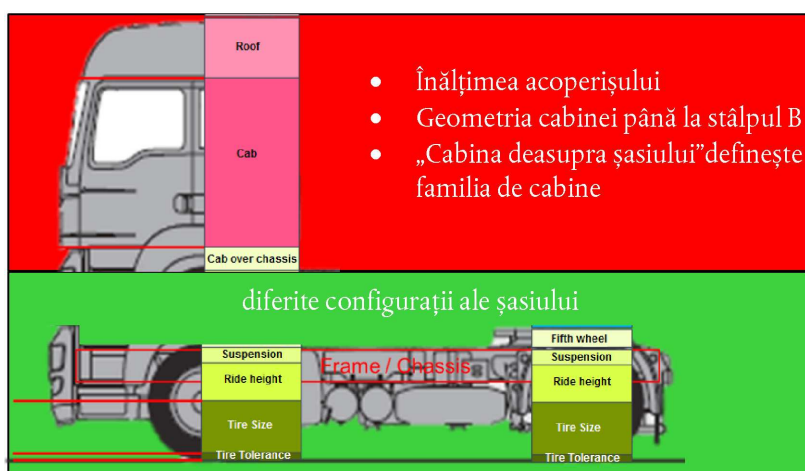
Roof

Cab

Cab over chassis

- Înălțimea acoperișului
- Geometria cabinei până la stâlpul B
- „Cabina deasupra șasiului”definește familia de cabine

diferite configurații ale șasiului

Suspension

Ride height

Frame / Chassis

Tire Size

Tire Tolerance

Fifth wheel

Suspension

Ride height

Tire Size

Tire Tolerance